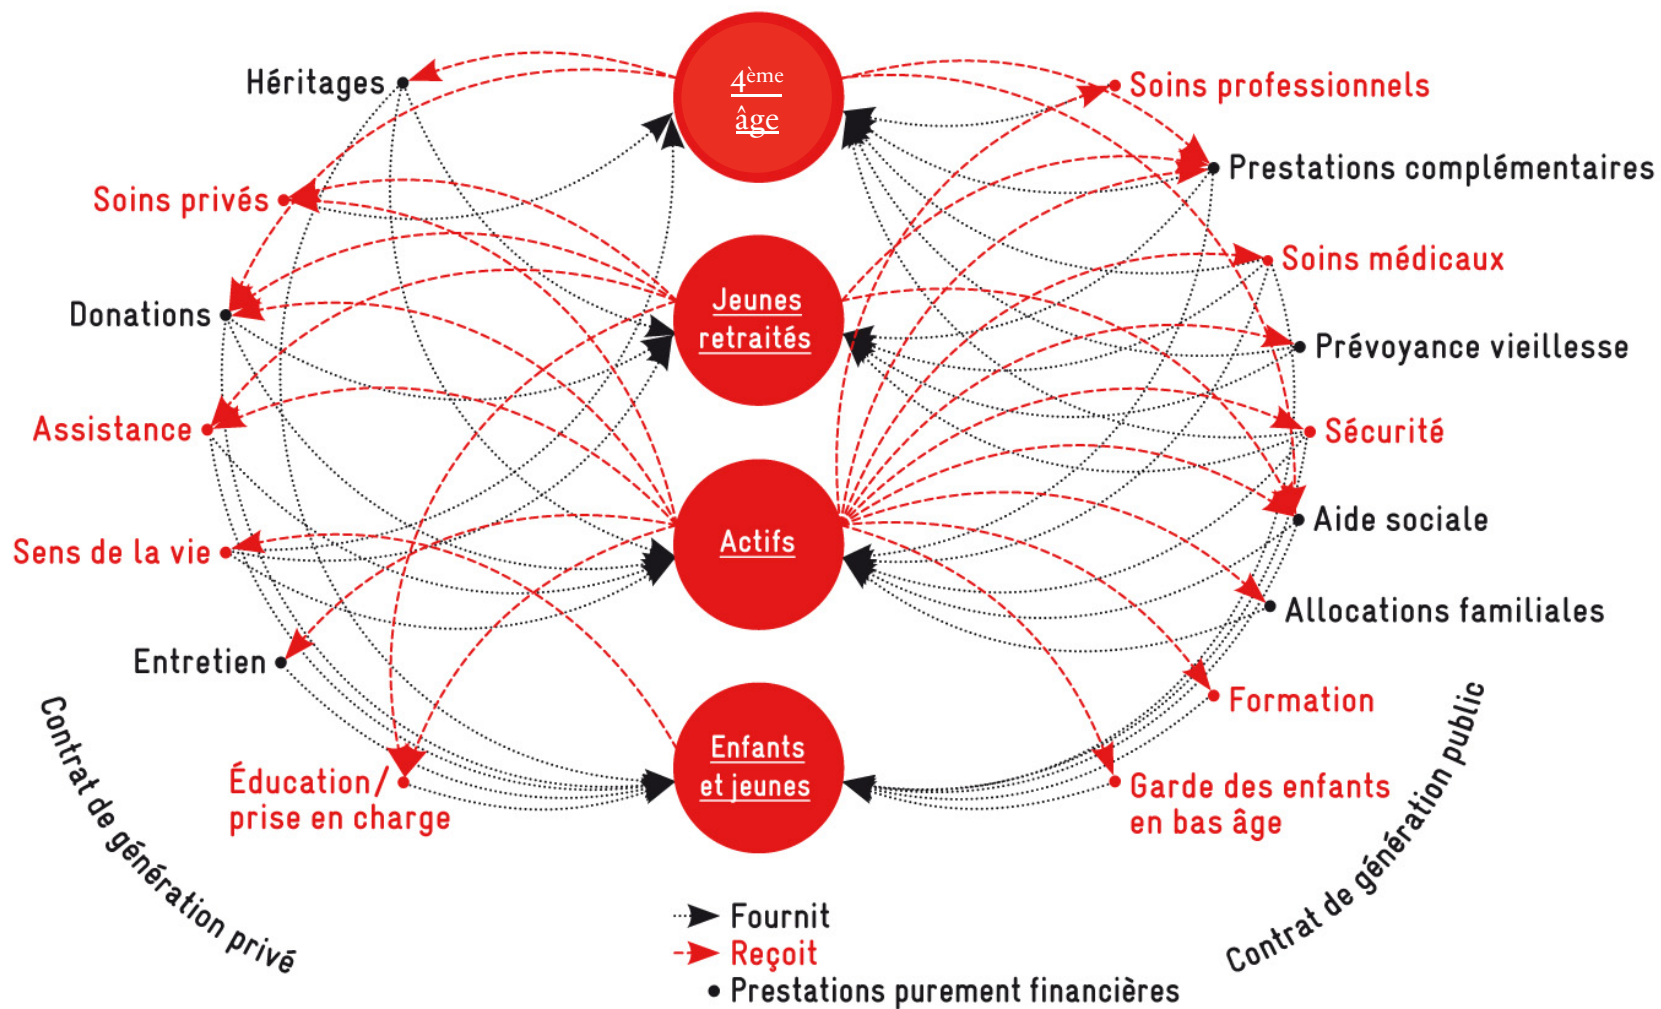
$4^{ème}$ âge

Jeunes retraités

Actifs

Enfants et jeunes

Héritages

Soins privés

Donations

Assistance

Sens de la vie

Entretien

Éducation/ prise en charge

Soins professionnels

Prestations complémentaires

Soins médicaux

Prévoyance vieillesse

Sécurité

Aide sociale

Allocations familiales

Formation

Garde des enfants en bas âge

Contrat de génération privé

Contrat de génération public

Fournit

Reçoit

• Prestations purement financières